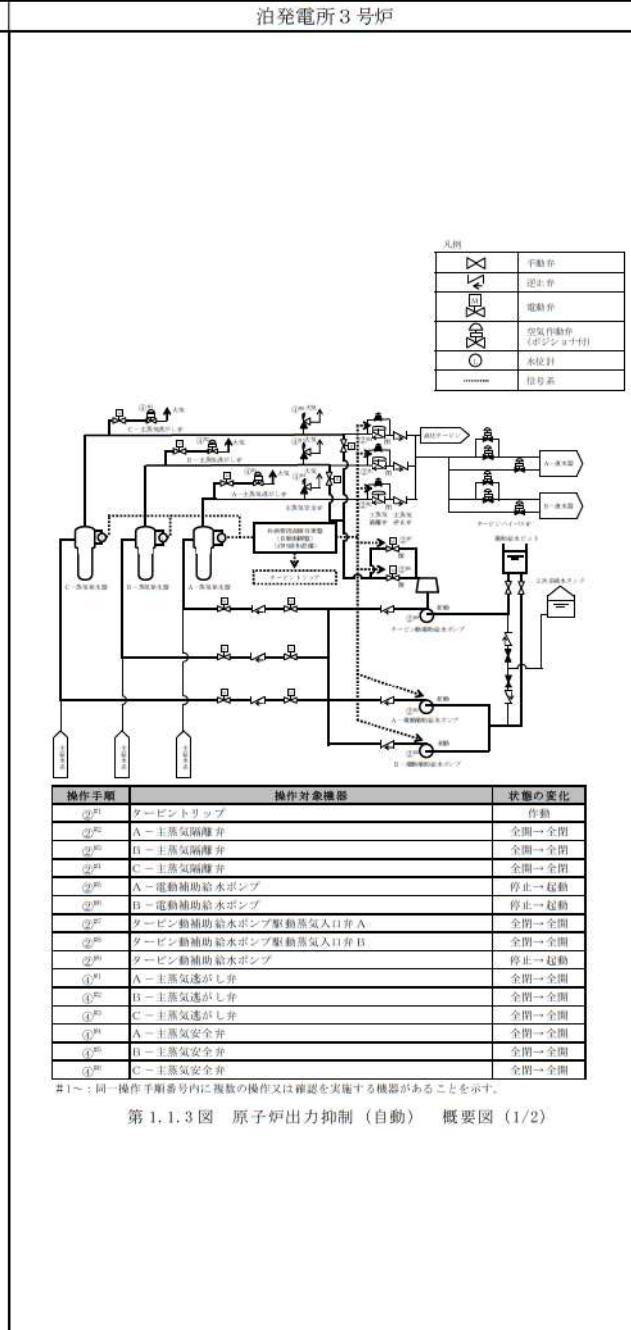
泊発電所３号炉

凡例

手動弁

逆止弁

電動弁

空気作動弁（ポジショナ付）

水位計

信号系

大気

C－主蒸気逃がし弁

B－主蒸気逃がし弁

A－主蒸気逃がし弁

主蒸気安全弁

主蒸気隔離弁

逆止弁

高圧タービン

A－復水器

B－復水器

タービンバイパス弁

C－蒸気発生器

B－蒸気発生器

A－蒸気発生器

原子炉保護系（自動信号）

タービントリップ

復水ピット

補助給水タンク

タービン動補助給水ポンプ

A－電動補助給水ポンプ

B－電動補助給水ポンプ

起動

| 操作手順 | 操作対象機器 | 状態の変化 |
|---|---|---|
| ②#1 | タービントリップ | 作動 |
| ②#2 | A－主蒸気隔離弁 | 全開→全閉 |
| ②#3 | B－主蒸気隔離弁 | 全開→全閉 |
| ②#4 | C－主蒸気隔離弁 | 全開→全閉 |
| ②#5 | A－電動補助給水ポンプ | 停止→起動 |
| ②#6 | B－電動補助給水ポンプ | 停止→起動 |
| ②#7 | タービン動補助給水ポンプ駆動蒸気入口弁A | 全閉→全開 |
| ②#8 | タービン動補助給水ポンプ駆動蒸気入口弁B | 全閉→全開 |
| ②#9 | タービン動補助給水ポンプ | 停止→起動 |
| ④#1 | A－主蒸気逃がし弁 | 全閉→全開 |
| ④#2 | B－主蒸気逃がし弁 | 全閉→全開 |
| ④#3 | C－主蒸気逃がし弁 | 全閉→全開 |
| ④#4 | A－主蒸気安全弁 | 全閉→全開 |
| ④#5 | B－主蒸気安全弁 | 全閉→全開 |
| ④#6 | C－主蒸気安全弁 | 全閉→全開 |

#1～：同一操作手順番号内に複数の操作又は確認を実施する機器があることを示す。

第 1.1.3 図　原子炉出力抑制（自動）　概要図（1/2）